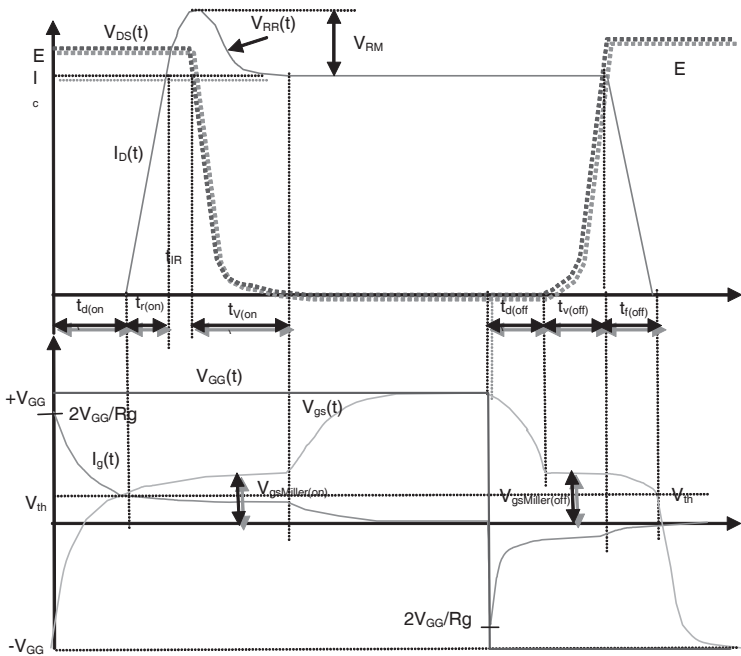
$V_{DS}(t)$
$V_{RR}(t)$
$V_{RM}$
E
I
c
E
$I_D(t)$
$t_{IR}$
$t_{d(on}$
$t_{r(on)}$
$t_{V(on}$
$t_{d(off}$
$t_{v(off)}$
$t_{f(off)}$
$+V_{GG}$
$V_{GG}(t)$
$2V_{GG}/Rg$
$V_{gs}(t)$
$I_g(t)$
$V_{th}$
$V_{gsMiller(on)}$
$V_{gsMiller(off)}$
$V_{th}$
$2V_{GG}/Rg$
$-V_{GG}$